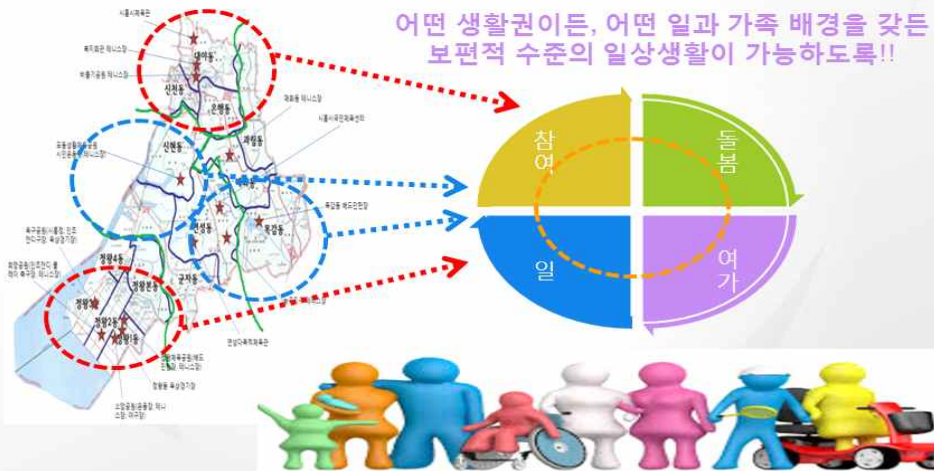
어떤 생활권이든, 어떤 일과 가족 배경을 갖든 보편적 수준의 일상생활이 가능하도록!!

참여
돌봄
일
여가

대야동
신천동
은행동
과림동
신현동
매화동
목감동
연성동
군자동
정왕4동
정왕본동
정왕3동
정왕2동
정왕1동
시흥시체육관
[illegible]